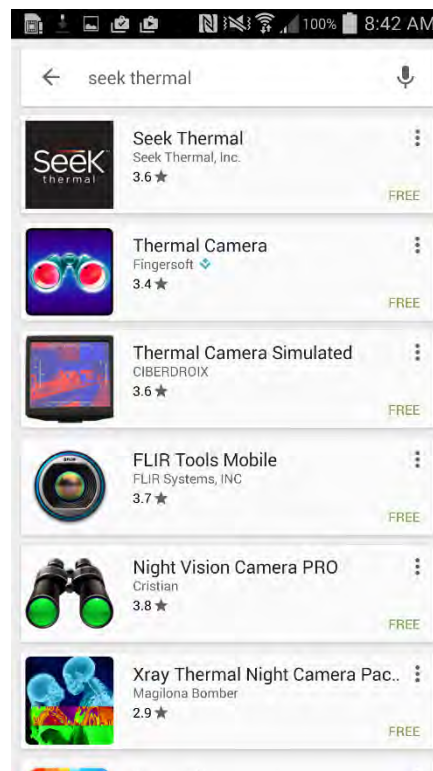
100% 8:42 AM

seek thermal

Seek thermal

Seek Thermal
Seek Thermal, Inc.
3.6 ★
FREE

Thermal Camera
Fingersoft
3.4 ★
FREE

Thermal Camera Simulated
CIBERDROIX
3.6 ★
FREE

FLIR Tools Mobile
FLIR Systems, INC
3.7 ★
FREE

Night Vision Camera PRO
Cristian
3.8 ★
FREE

Xray Thermal Night Camera Pac..
Magilona Bomber
2.9 ★
FREE